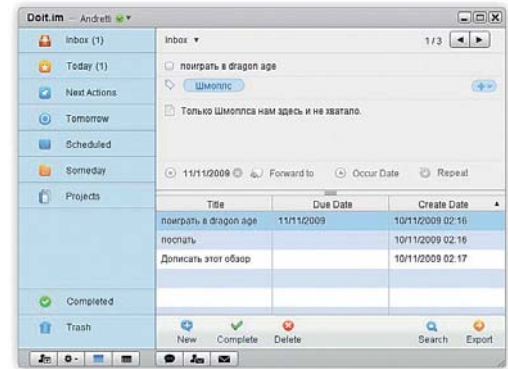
Doit.im — Andretti

Inbox (1)
Today (1)
Next Actions
Tomorrow
Scheduled
Someday
Projects
Completed
Trash

Inbox ▾ 1/3

поиграть в dragon age

Шмоплис

Только Шмоплса нам здесь и не хватало.

11/11/2009 Forward to Occur Date Repeat

| Title | Due Date | Create Date |
|---|---|---|
| поиграть в dragon age | 11/11/2009 | 10/11/2009 02:16 |
| поспать | | 10/11/2009 02:16 |
| Дописать этот обзор | | 10/11/2009 02:17 |

New Complete Delete Search Export